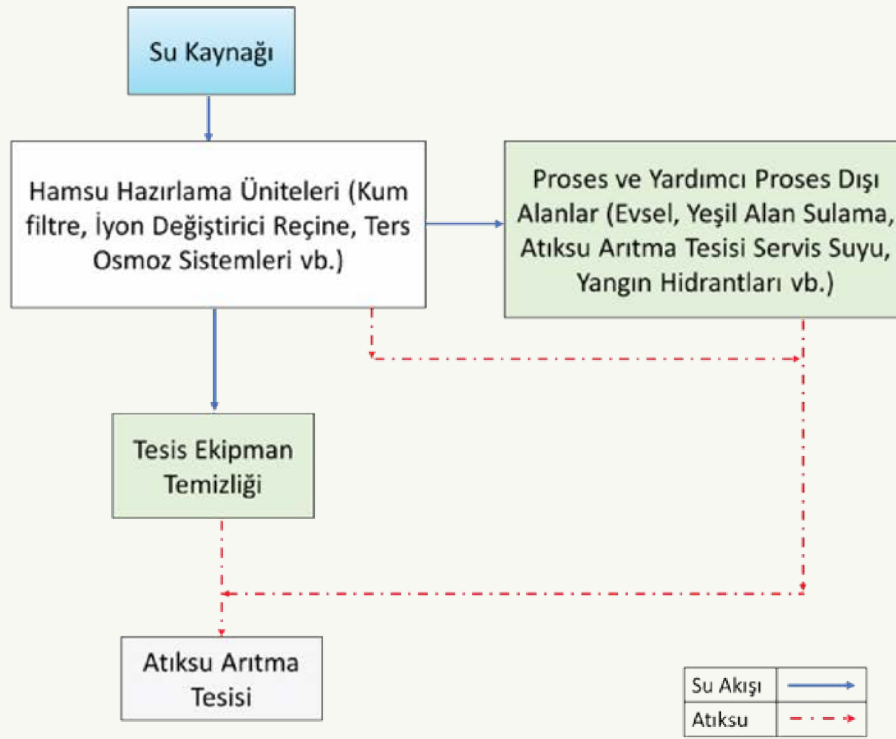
Su Kaynağı

Hamsu Hazırlama Üniteleri (Kum filtre, İyon Değiştirici Reçine, Ters Osmoz Sistemleri vb.)

Proses ve Yardımcı Proses Dışı Alanlar (Evsel, Yeşil Alan Sulama, Atıksu Arıtma Tesisi Servis Suyu, Yangın Hidrantları vb.)

Tesis Ekipman Temizliği

Atıksu Arıtma Tesisi

| Su Akışı | |
|---|---|
| Atıksu | |